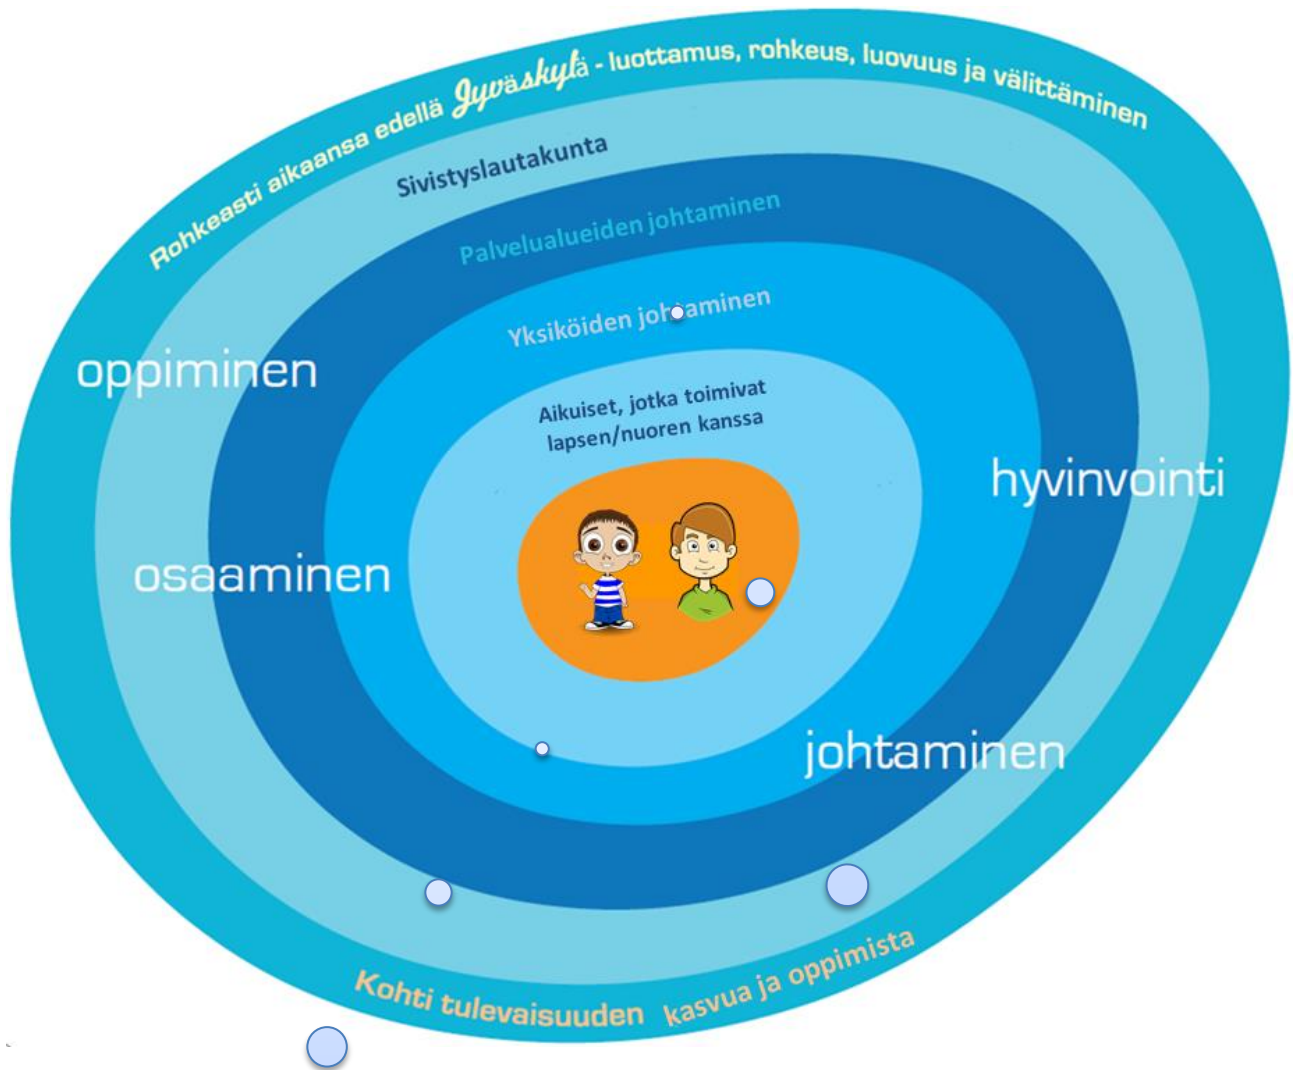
Rohkeasti aikaansa edellä Jyväskylä - luottamus, rohkeus, luovuus ja välittäminen

Sivistyslautakunta

Palvelualueiden johtaminen

Yksiköiden johtaminen

Aikuiset, jotka toimivat lapsen/nuoren kanssa

oppiminen

osaaminen

hyvinvointi

johtaminen

Kohti tulevaisuuden kasvua ja oppimista